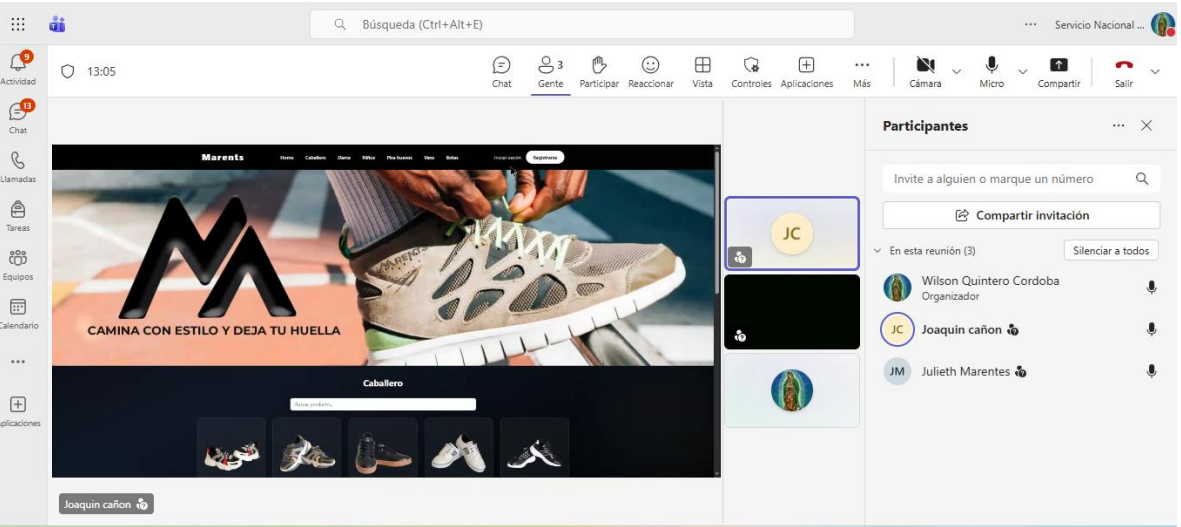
Búsqueda (Ctrl+Alt+E)

··· Servicio Nacional ...

9
Actividad

13
Chat

Llamadas

Tareas

Equipos

Calendario

···

plicaciones

13:05

Chat

3
Gente

Participar

Reaccionar

Vista

Controles

Aplicaciones

···
Más

Cámara

Micro

Compartir

Salir

Marents

Home Caballero Dama Niños Pies buenos Vans Botas

Iniciar sesión Registrarse

CAMINA CON ESTILO Y DEJA TU HUELLA

Caballero

Buscar producto...

JC

Joaquin cañon

Participantes

Invite a alguien o marque un número

Compartir invitación

En esta reunión (3)

Silenciar a todos

Wilson Quintero Cordoba
Organizador

JC Joaquin cañon

JM Julieth Marentes